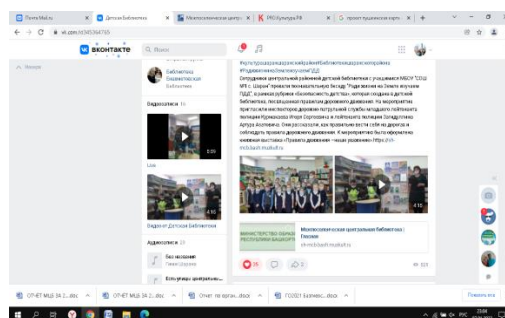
Почта Mail.ru | Детская Библиотека | Межпоселенческая центр | РФ Культура РБ | G проект пушкинская карта | +

vk.com/id345364765

вконтакте | Q Поиск

Назад

Библиотека Шаранская детская

Видеозаписи 16

0:25

Lila

4:10

Видео из Детская Библиотека

Аудиозаписи 15

Без названия

Кто угодно центральная...

#культурадляшкольников#сельскиеБиблиотекиБашкортостана #ГодданныхПамятиеОтечества#ПДД

Сотрудники центральной районной детской библиотеки с учащимися МБОУ "СОШ №1 с. Шаран" провели познавательную беседу "Надо знание на Земле изучаем ПДД" в рамках рубрики «Безопасность детства», которая создана в детской библиотеке, посвященная правилам дорожного движения. На мероприятие приглашали инспекторов дорожно-патрульной службы младшего лейтенанта полиции Курмакаева Игоря Сергеевича и лейтенанта полиции Захаддулина Артура Ахатовича. Они рассказали, как правильно вести себя на дороге и соблюдать правила дорожного движения. К мероприятию была оформлена книжная выставка «Правила дорожного - наше уважение» https://vk-mcb.bash.mubl.ru

4:10

МИНИСТЕРСТВО ОБРАЗОВАНИЯ РЕСПУБЛИКИ БАШКОРТ

Межпоселенческая центральная библиотека | Первая
vk-mcb.bash.mubl.ru

25 | 3 | 829

ОТЧЕТ МЦБ 34 2....docx | ОТЧЕТ МЦБ 34 2....docx | Отчет по вызов...docx | ГОД2021 Базовых...docx | Показать все

РУС 23:44